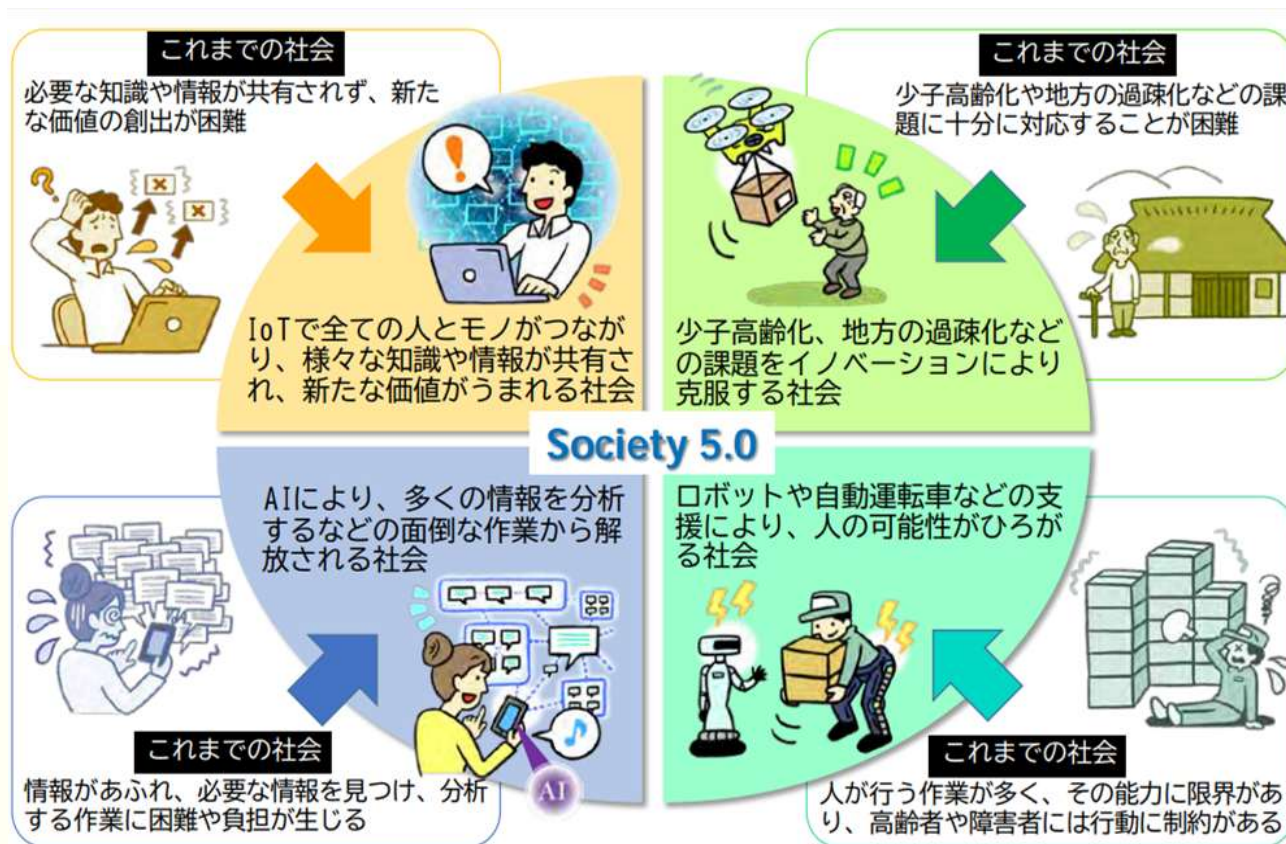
これまでの社会
必要な知識や情報が共有されず、新たな価値の創出が困難

IoTで全ての人とモノがつながり、様々な知識や情報が共有され、新たな価値がうまれる社会

これまでの社会
少子高齢化や地方の過疎化などの課題に十分に対応することが困難

少子高齢化、地方の過疎化などの課題をイノベーションにより克服する社会

Society 5.0

AIにより、多くの情報を分析するなどの面倒な作業から解放される社会

ロボットや自動運転車などの支援により、人の可能性がひろがる社会

AI

これまでの社会
情報があふれ、必要な情報を見つけ、分析する作業に困難や負担が生じる

これまでの社会
人が行う作業が多く、その能力に限界があり、高齢者や障害者には行動に制約がある